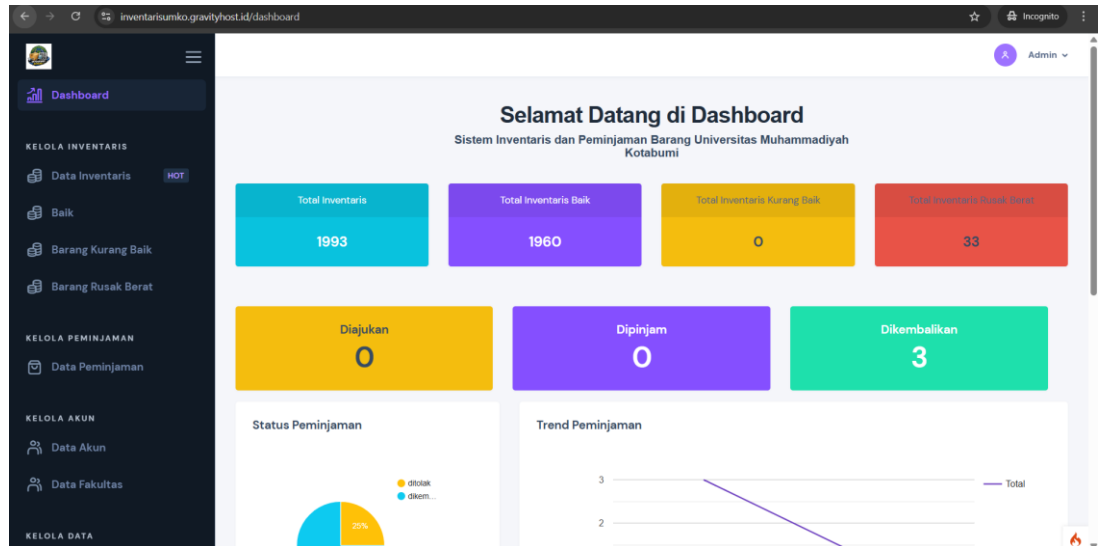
inventarisumko.gravityhost.id/dashboard

Incognito

Dashboard

KELOLA INVENTARIS

Data Inventaris HOT

Baik

Barang Kurang Baik

Barang Rusak Berat

KELOLA PEMINJAMAN

Data Peminjaman

KELOLA AKUN

Data Akun

Data Fakultas

KELOLA DATA

Admin

Selamat Datang di Dashboard

Sistem Inventaris dan Peminjaman Barang Universitas Muhammadiyah Kotabumi

Total Inventaris
1993

Total Inventaris Baik
1960

Total Inventaris Kurang Baik
0

Total Inventaris Rusak Berat
33

Diajukan
0

Dipinjam
0

Dikembalikan
3

Status Peminjaman

ditolak
dikem...

25%

Trend Peminjaman

3
2

Total